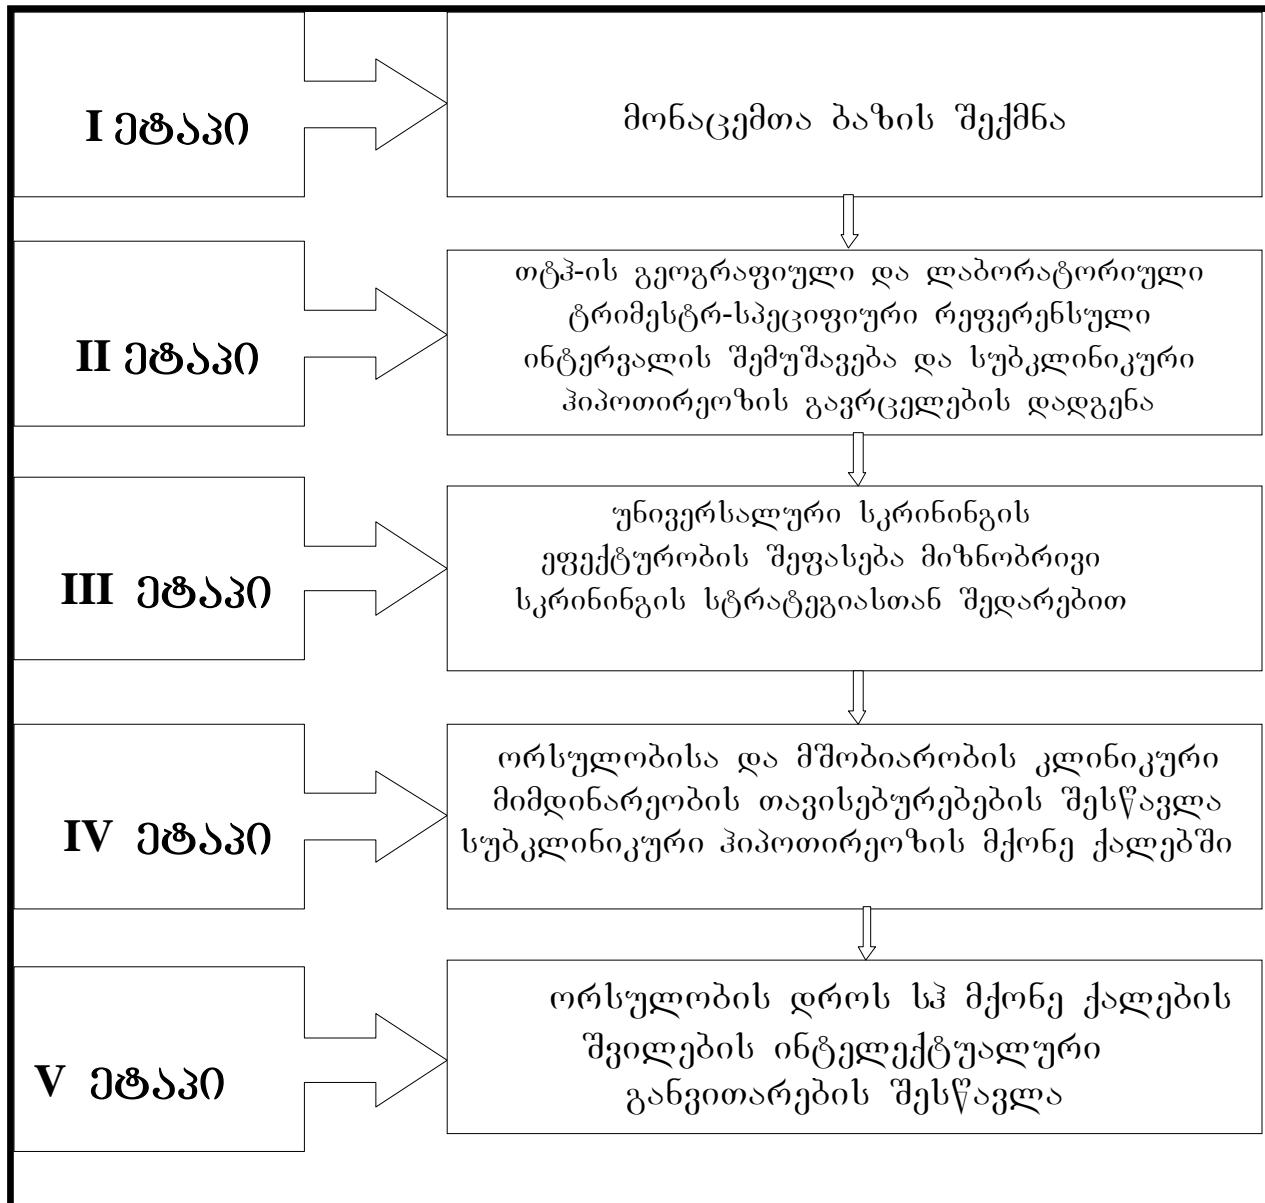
I ეტაპი

მონაცემთა ბაზის შექმნა

II ეტაპი

თტჰ-ის გეოგრაფიული და ლაბორატორიული ტრიმესტრ-სპეციფიური რეფერენსული ინტერვალის შემუშავება და სუბკლინიკური ჰიპოთირეოზის გავრცელების დადგენა

III ეტაპი

უნივერსალური სკრინინგის ეფექტურობის შეფასება მიზნობრივი სკრინინგის სტრატეგიასთან შედარებით

IV ეტაპი

ორსულობისა და მშობიარობის კლინიკური მიმდინარეობის თავისებურებების შესწავლა სუბკლინიკური ჰიპოთირეოზის მქონე ქალებში

V ეტაპი

ორსულობის დროს სჰ მქონე ქალების შვილების ინტელექტუალური განვითარების შესწავლა